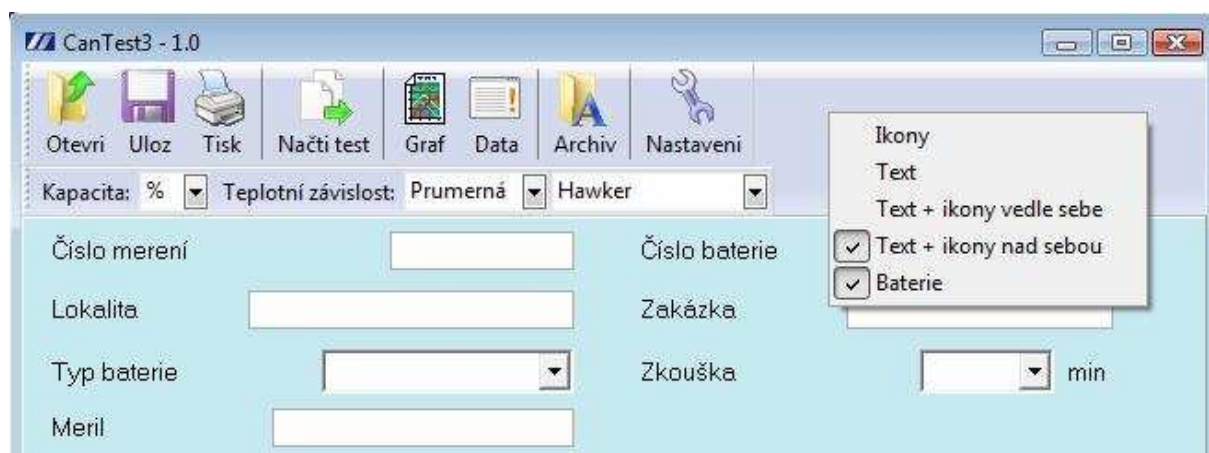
CanTest3 - 1.0

Otevri Uloz Tisk Načti test Graf Data Archiv Nastaveni

Kapacita: % Teplotní závislost: Prumerná Hawker

Ikony
Text
Text + ikony vedle sebe
Text + ikony nad sebou
Baterie

Číslo merení

Číslo baterie

Lokalita

Zakázka

Typ baterie

Zkouška

min

Meril